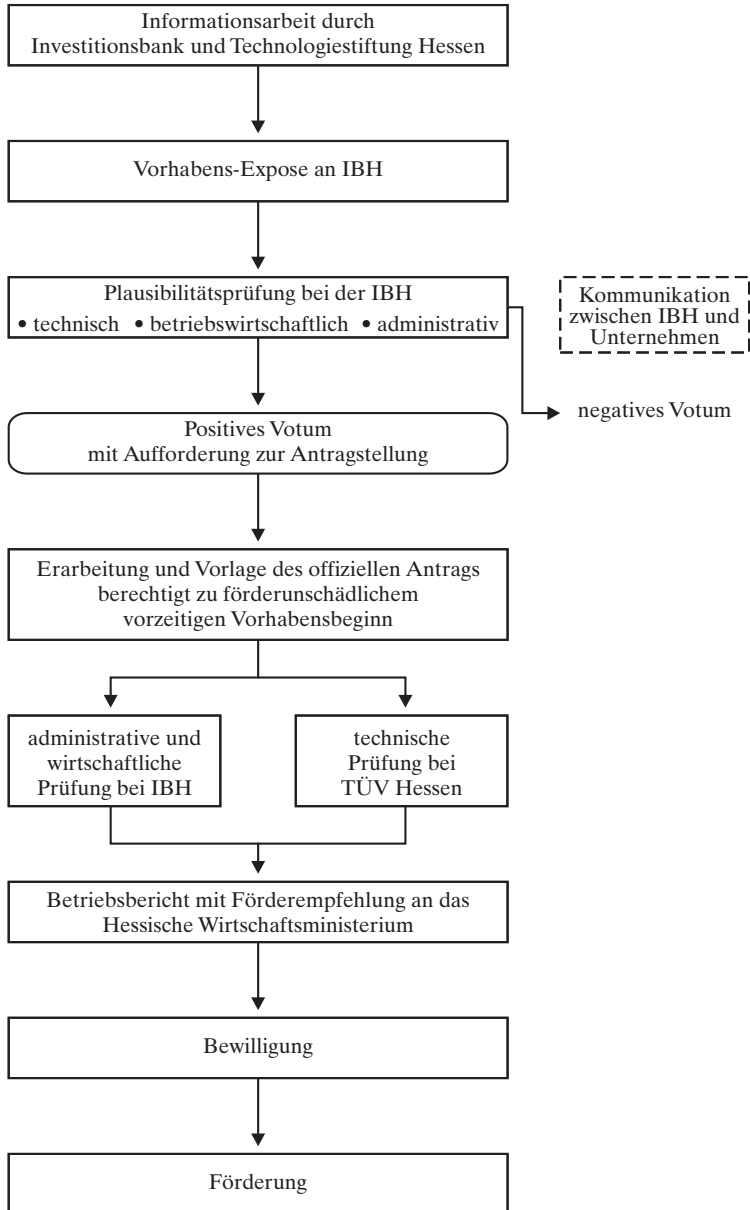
Informationsarbeit durch Investitionsbank und Technologiestiftung Hessen

Vorhabens-Expose an IBH

Plausibilitätsprüfung bei der IBH
• technisch • betriebswirtschaftlich • administrativ

Kommunikation zwischen IBH und Unternehmen

negatives Votum

Positives Votum mit Aufforderung zur Antragstellung

Erarbeitung und Vorlage des offiziellen Antrags berechtigt zu förderunschädlichem vorzeitigen Vorhabensbeginn

administrative und wirtschaftliche Prüfung bei IBH

technische Prüfung bei TÜV Hessen

Betriebsbericht mit Förderempfehlung an das Hessische Wirtschaftsministerium

Bewilligung

Förderung